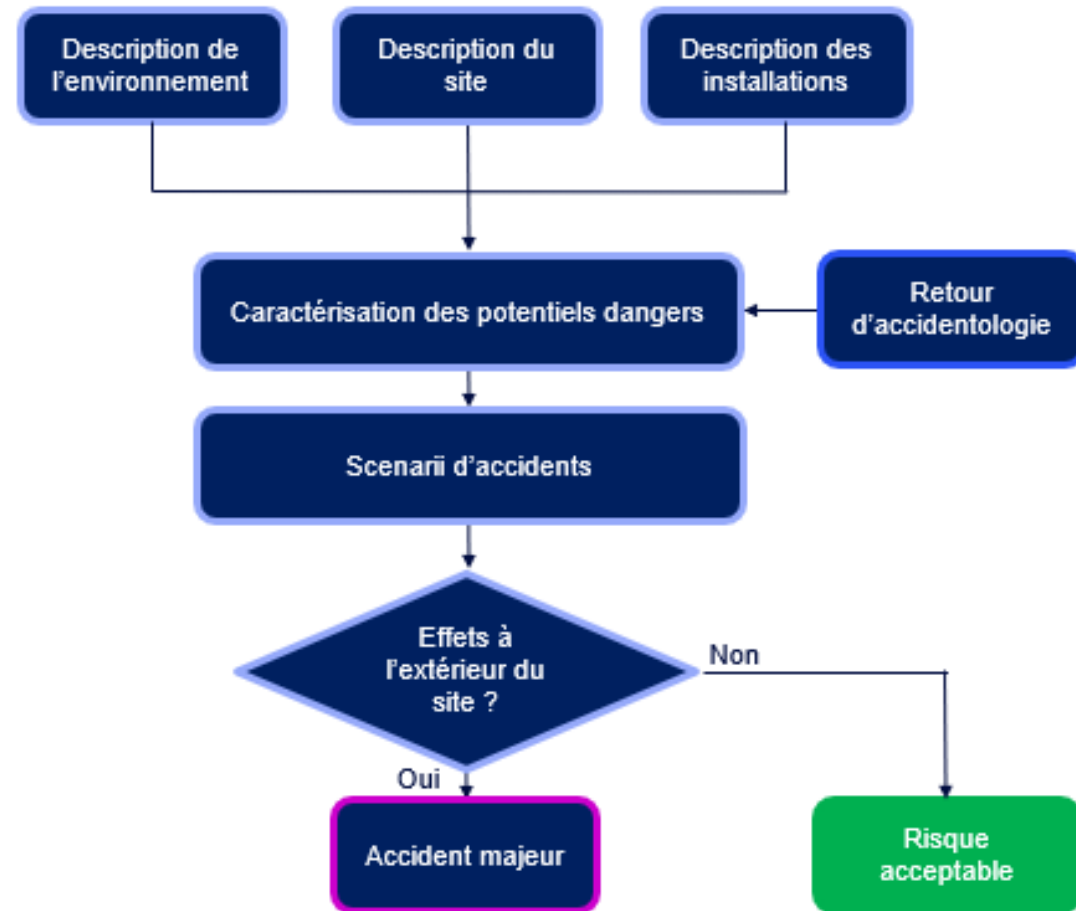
Description de l’environnement

Description du site

Description des installations

Caractérisation des potentiels dangers

Retour d’accidentologie

Scenarii d’accidents

Effets à l’extérieur du site ?

Non

Oui

Accident majeur

Risque acceptable